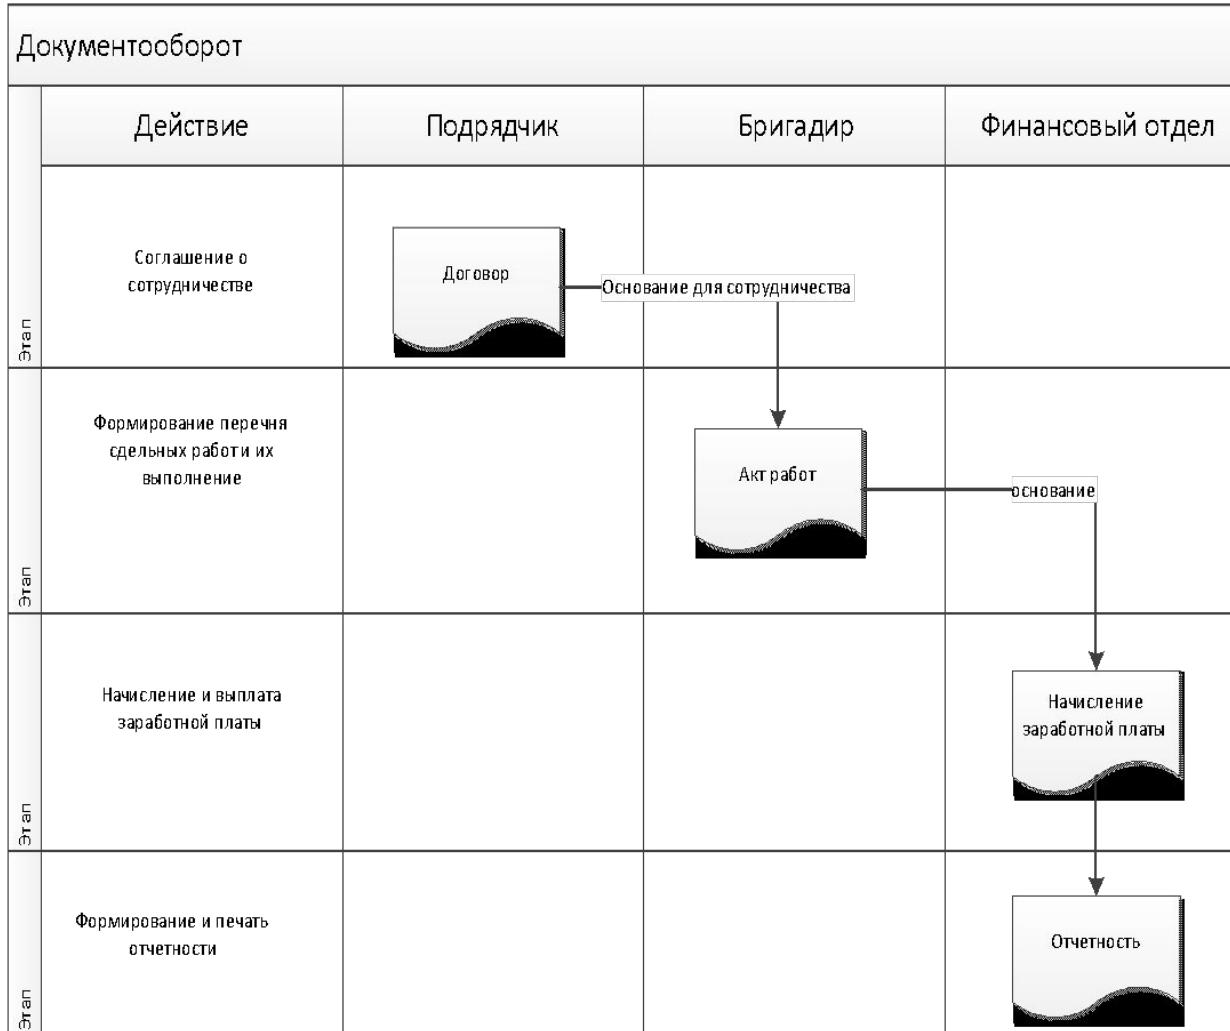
Документооборот

| | Действие | Подрядчик | Бригадир | Финансовый отдел |
|---|---|---|---|---|
| Этап | Соглашение о сотрудничестве | Договор | | |
| Этап | Формирование перечня сдельных работи их выполнение | | Акт работ | |
| Этап | Начисление и выплата заработной платы | | | Начисление заработной платы |
| Этап | Формирование и печать отчетности | | | Отчетность |

Основание для сотрудничества

основание